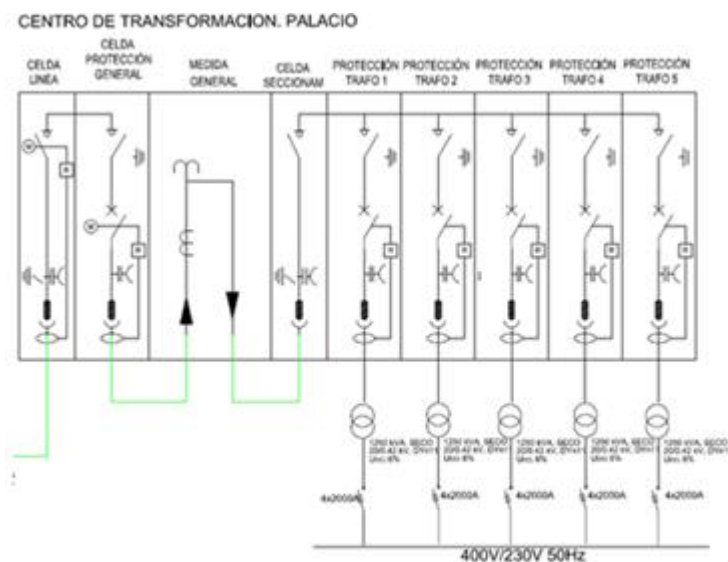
CENTRO DE TRANSFORMACION. PALACIO

CELDA LINEA

CELDA PROTECCIÓN GENERAL

MEDIDA GENERAL

CELDA SECCIONAM

PROTECCIÓN TRAFO 1

PROTECCIÓN TRAFO 2

PROTECCIÓN TRAFO 3

PROTECCIÓN TRAFO 4

PROTECCIÓN TRAFO 5

1250 kVA, SECO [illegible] Ucc 6%

1250 kVA, SECO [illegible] Ucc 6%

1250 kVA, SECO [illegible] Ucc 6%

1250 kVA, SECO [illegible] Ucc 6%

1250 kVA, SECO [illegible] Ucc 6%

4x2000A

4x2000A

4x2000A

4x2000A

4x2000A

400V/230V 50Hz